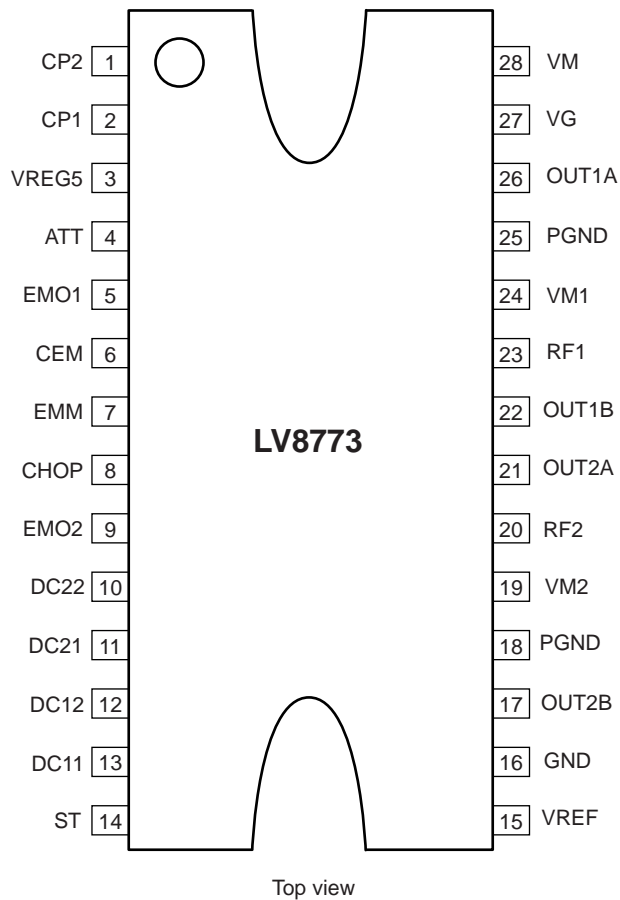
CP2 1
CP1 2
VREG5 3
ATT 4
EMO1 5
CEM 6
EMM 7
CHOP 8
EMO2 9
DC22 10
DC21 11
DC12 12
DC11 13
ST 14

28 VM
27 VG
26 OUT1A
25 PGND
24 VM1
23 RF1
22 OUT1B
21 OUT2A
20 RF2
19 VM2
18 PGND
17 OUT2B
16 GND
15 VREF

LV8773

Top view